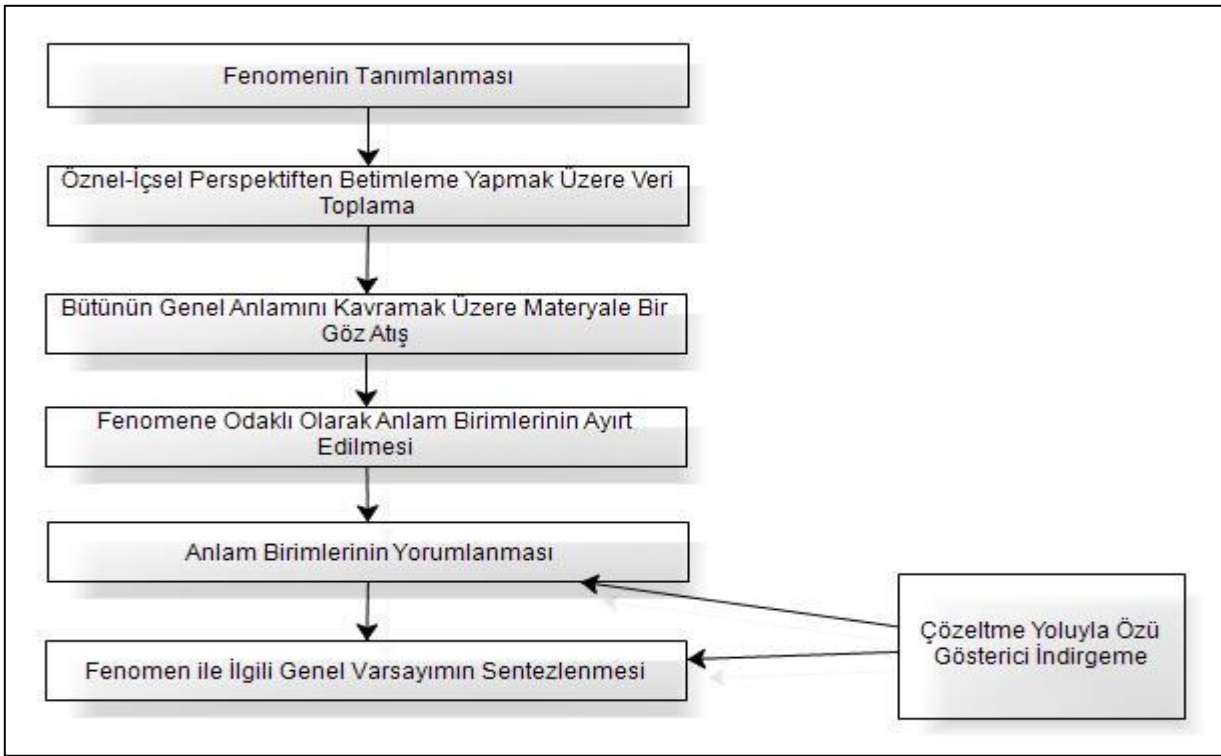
Fenomenin Tanımlanması

Öznel-İçsel Perspektiften Betimleme Yapmak Üzere Veri Toplama

Bütünün Genel Anlamını Kavramak Üzere Materyale Bir Göz Atış

Fenomene Odaklı Olarak Anlam Birimlerinin Ayırt Edilmesi

Anlam Birimlerinin Yorumlanması

Fenomen ile İlgili Genel Varsayımın Sentezlenmesi

Çözeltme Yoluyla Özü Gösterici İndirgeme